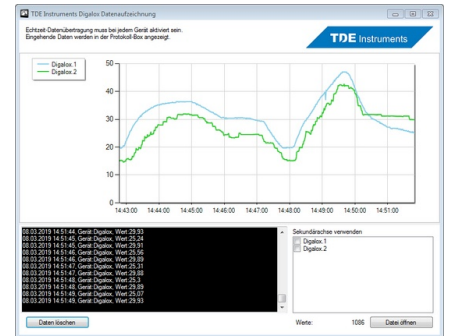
TDE Instruments Digalox Datenaufzeichnung

Echtzeit-Datenübertragung muss bei jedem Gerät aktiviert sein.
Eingehende Daten werden in der Protokoll-Box angezeigt.

TDE Instruments

Digalox.1
Digalox.2

50
40
30
20
10
0

14:43:00 14:44:00 14:45:00 14:46:00 14:47:00 14:48:00 14:49:00 14:50:00 14:51:00

08.03.2019 14:51:44, Gerät:Digalox, Wert:29,93
08.03.2019 14:51:45, Gerät:Digalox, Wert:25,24
08.03.2019 14:51:45, Gerät:Digalox, Wert:29,91
08.03.2019 14:51:46, Gerät:Digalox, Wert:25,56
08.03.2019 14:51:46, Gerät:Digalox, Wert:29,90
08.03.2019 14:51:47, Gerät:Digalox, Wert:25,29
08.03.2019 14:51:47, Gerät:Digalox, Wert:29,88
08.03.2019 14:51:48, Gerät:Digalox, Wert:25,3
08.03.2019 14:51:48, Gerät:Digalox, Wert:29,89
08.03.2019 14:51:49, Gerät:Digalox, Wert:25,07
08.03.2019 14:51:49, Gerät:Digalox, Wert:29,93

Sekundärachse verwenden
Digalox.1
Digalox.2

Daten löschen

Werte: 1086

Datei öffnen